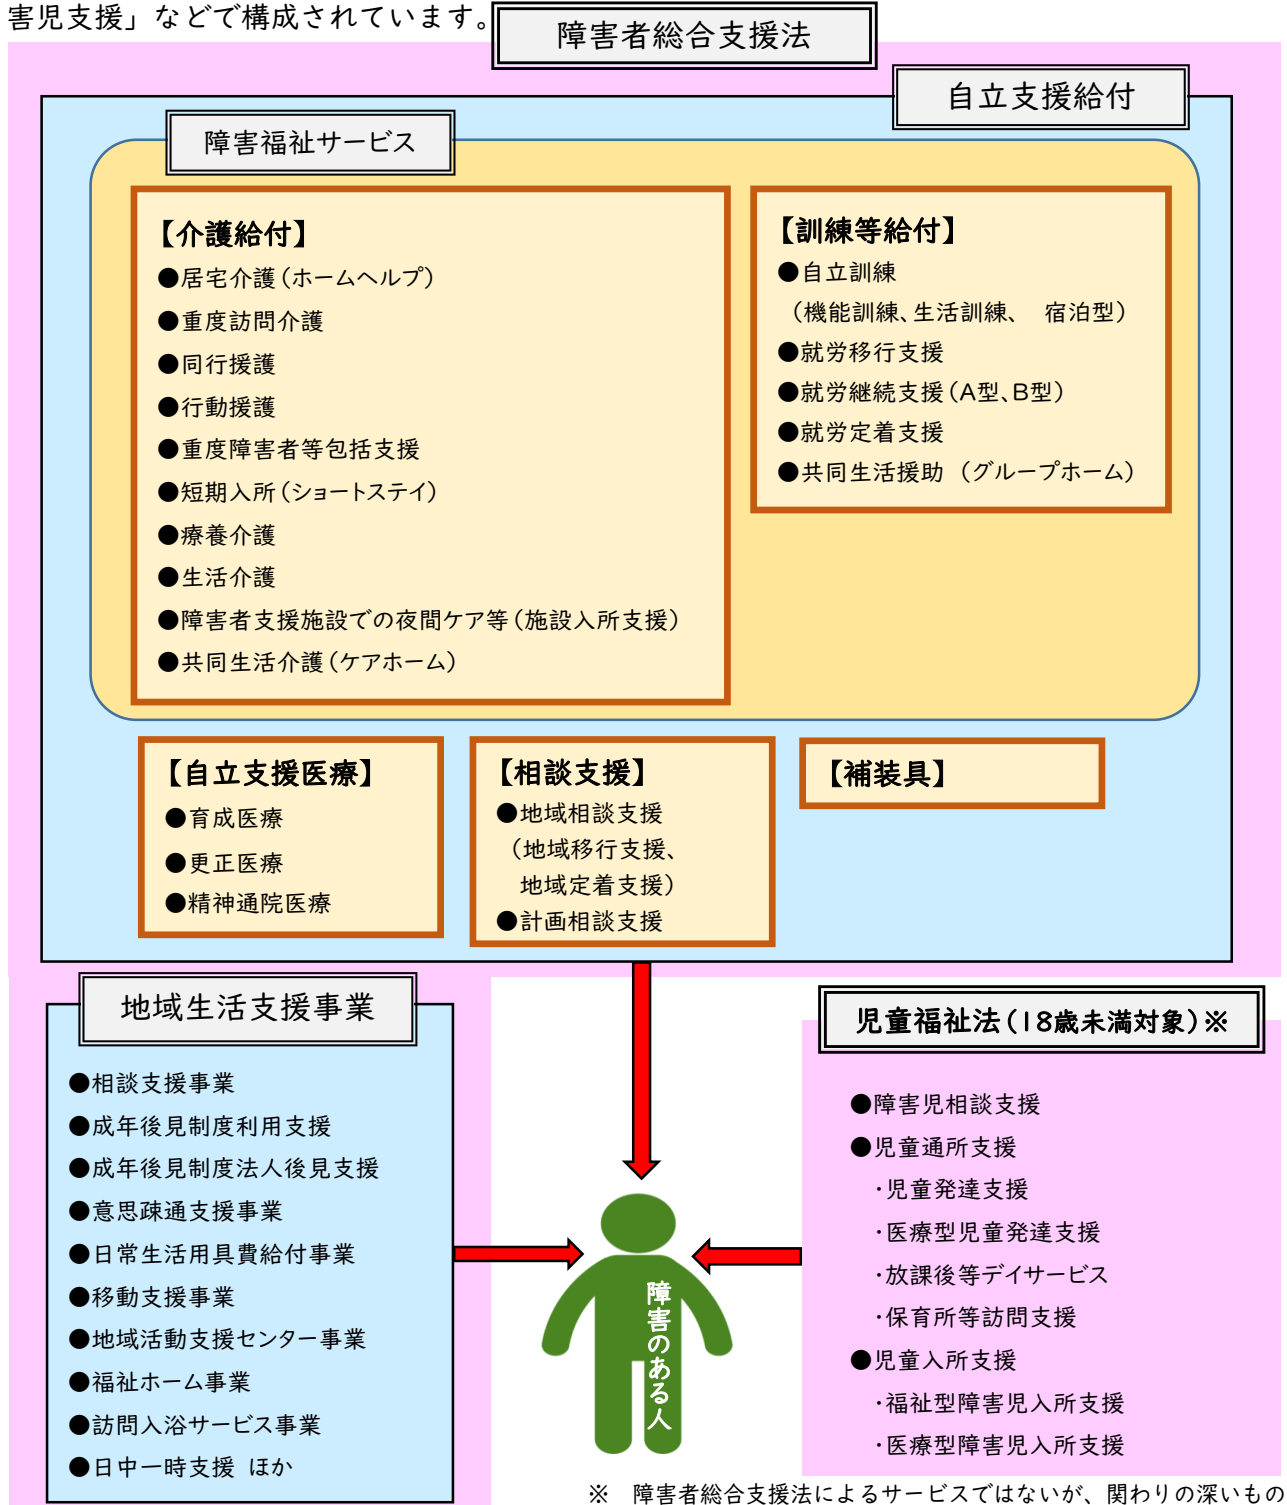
害児支援」などで構成されています。

障害者総合支援法

自立支援給付

障害福祉サービス

【介護給付】
●居宅介護（ホームヘルプ）
●重度訪問介護
●同行援護
●行動援護
●重度障害者等包括支援
●短期入所（ショートステイ）
●療養介護
●生活介護
●障害者支援施設での夜間ケア等（施設入所支援）
●共同生活介護（ケアホーム）

【訓練等給付】
●自立訓練
（機能訓練、生活訓練、 宿泊型）
●就労移行支援
●就労継続支援（A型、B型）
●就労定着支援
●共同生活援助 （グループホーム）

【自立支援医療】
●育成医療
●更正医療
●精神通院医療

【相談支援】
●地域相談支援
（地域移行支援、
地域定着支援）
●計画相談支援

【補装具】

地域生活支援事業

●相談支援事業
●成年後見制度利用支援
●成年後見制度法人後見支援
●意思疎通支援事業
●日常生活用具費給付事業
●移動支援事業
●地域活動支援センター事業
●福祉ホーム事業
●訪問入浴サービス事業
●日中一時支援 ほか

障害のある人

児童福祉法（18歳未満対象）※

●障害児相談支援
●児童通所支援
・児童発達支援
・医療型児童発達支援
・放課後等デイサービス
・保育所等訪問支援
●児童入所支援
・福祉型障害児入所支援
・医療型障害児入所支援

※ 障害者総合支援法によるサービスではないが、関わりの深いもの